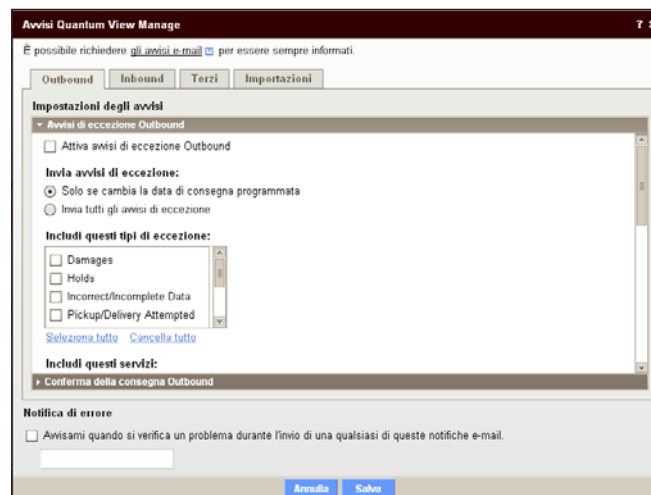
Avvisi Quantum View Manage

? ×

È possibile richiedere gli avvisi e-mail per essere sempre informati.

Outbound | Inbound | Terzi | Importazioni

Impostazioni degli avvisi

Avvisi di eccezione Outbound

Attiva avvisi di eccezione Outbound

Invia avvisi di eccezione:

Solo se cambia la data di consegna programmata

Invia tutti gli avvisi di eccezione

Includi questi tipi di eccezione:

Damages

Holds

Incorrect/Incomplete Data

Pickup/Delivery Attempted

Seleziona tutto Cancella tutto

Includi questi servizi:

Conferma della consegna Outbound

Notifica di errore

Avvisami quando si verifica un problema durante l'invio di una qualsiasi di queste notifiche e-mail.

Annulla Salva